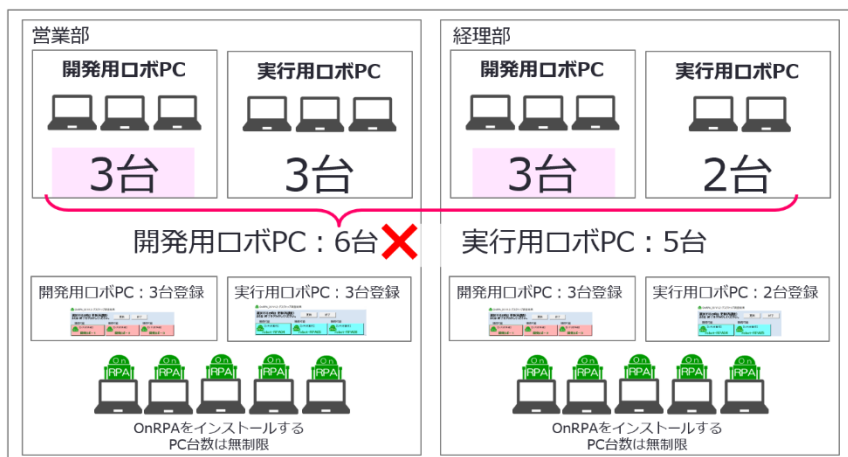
営業部

開発用ロボPC

3台

実行用ロボPC

3台

経理部

開発用ロボPC

3台

実行用ロボPC

2台

開発用ロボPC：6台

実行用ロボPC：5台

開発用ロボPC：3台登録

実行用ロボPC：3台登録

開発用ロボPC：3台登録

実行用ロボPC：2台登録

On RPA

OnRPAをインストールする
PC台数は無制限

OnRPAをインストールする
PC台数は無制限